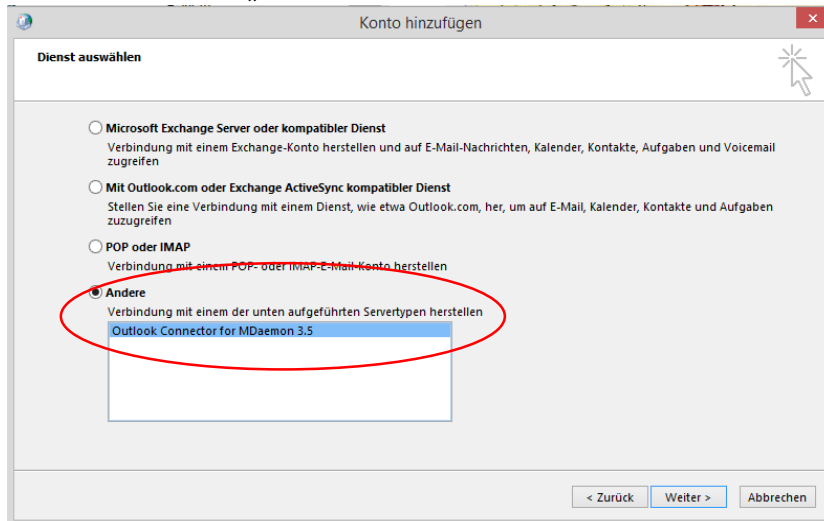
Konto hinzufügen

Dienst auswählen

Microsoft Exchange Server oder kompatibler Dienst
Verbindung mit einem Exchange-Konto herstellen und auf E-Mail-Nachrichten, Kalender, Kontakte, Aufgaben und Voicemail zugreifen

Mit Outlook.com oder Exchange ActiveSync kompatibler Dienst
Stellen Sie eine Verbindung mit einem Dienst, wie etwa Outlook.com, her, um auf E-Mail, Kalender, Kontakte und Aufgaben zuzugreifen

POP oder IMAP
Verbindung mit einem POP- oder IMAP-E-Mail-Konto herstellen

Andere
Verbindung mit einem der unten aufgeführten Servertypen herstellen

Outlook Connector for MDaemon 3.5

< Zurück   Weiter >   Abbrechen